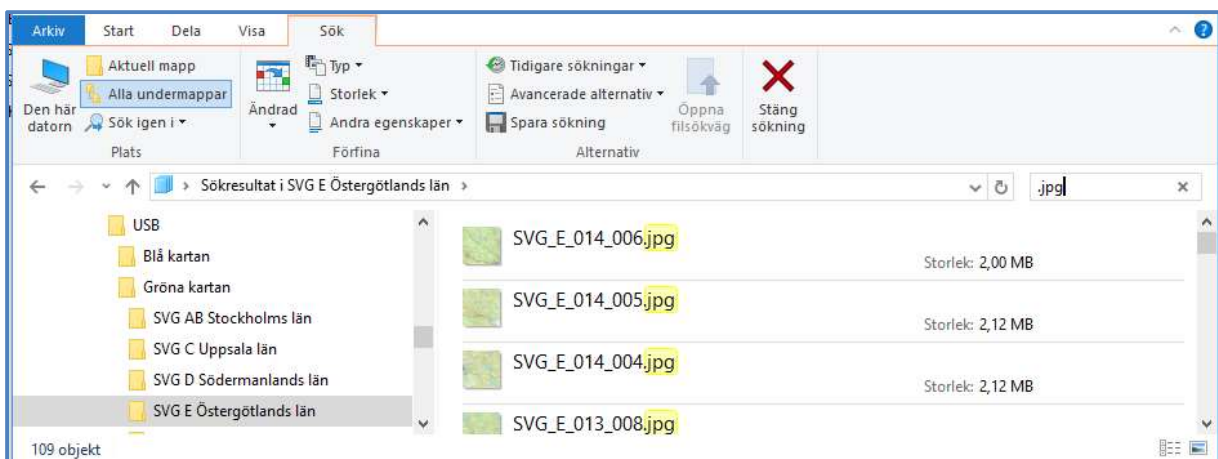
Arkiv Start Dela Visa Sök

Den här datorn
Aktuell mapp
Alla undermappar
Sök igen i ▾
Plats

Ändrad
Typ ▾
Storlek ▾
Andra egenskaper ▾
Förfina

Tidigare sökningar ▾
Avancerade alternativ ▾
Spara sökning
Öppna filsökväg
Stäng sökning
Alternativ

› Sökresultat i SVG E Östergötlands län ›

.jpg

USB
Blå kartan
Gröna kartan
SVG AB Stockholms län
SVG C Uppsala län
SVG D Södermanlands län
SVG E Östergötlands län

SVG_E_014_006.jpg
Storlek: 2,00 MB
SVG_E_014_005.jpg
Storlek: 2,12 MB
SVG_E_014_004.jpg
Storlek: 2,12 MB
SVG_E_013_008.jpg

109 objekt